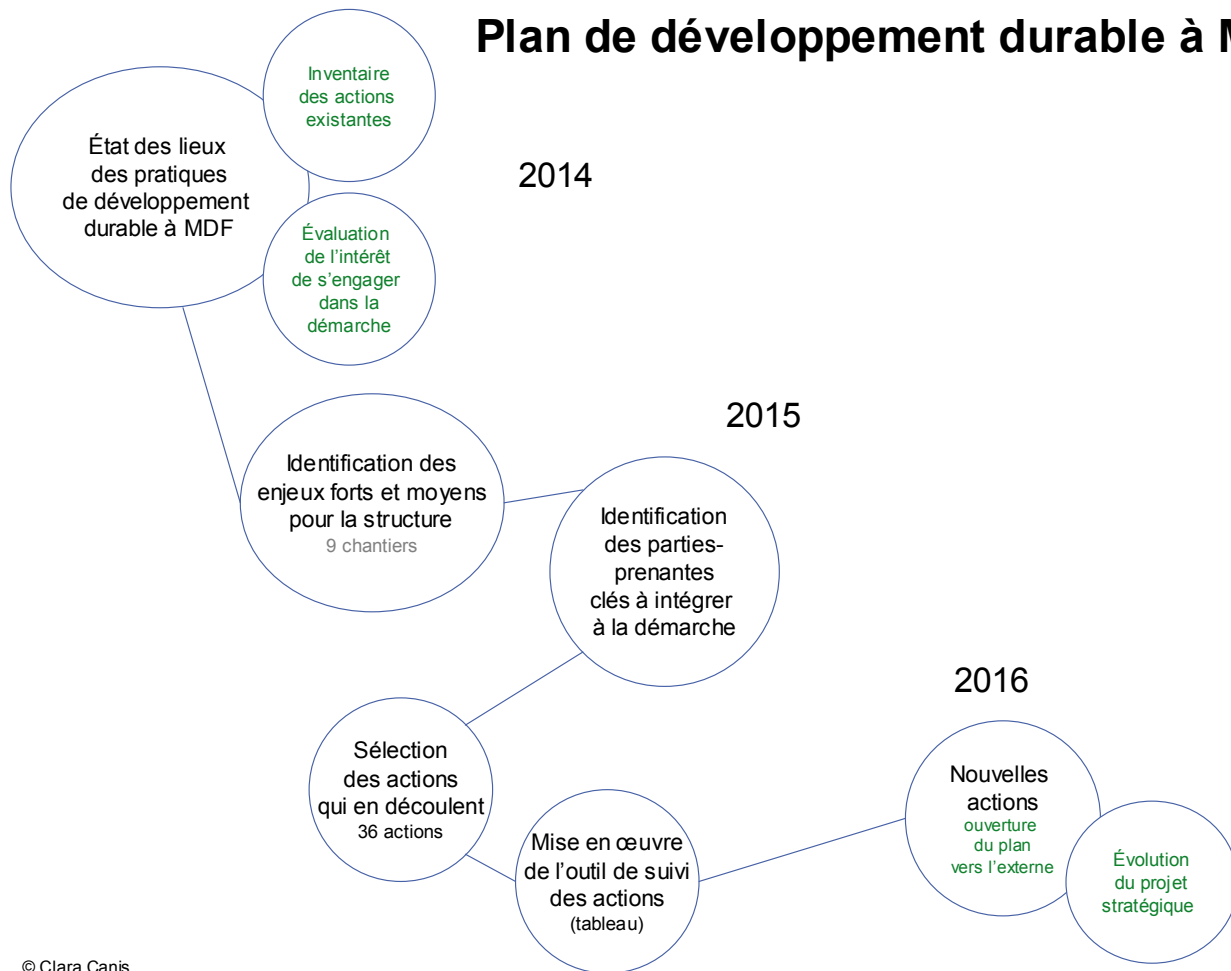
Plan de développement durable à M

État des lieux des pratiques de développement durable à MDF

Inventaire des actions existantes

Évaluation de l'intérêt de s'engager dans la démarche

2014

2015

Identification des enjeux forts et moyens pour la structure
9 chantiers

Identification des parties-prenantes clés à intégrer à la démarche

2016

Sélection des actions qui en découlent
36 actions

Mise en œuvre de l'outil de suivi des actions
(tableau)

Nouvelles actions
ouverture du plan vers l'externe

Évolution du projet stratégique

© Clara Canis